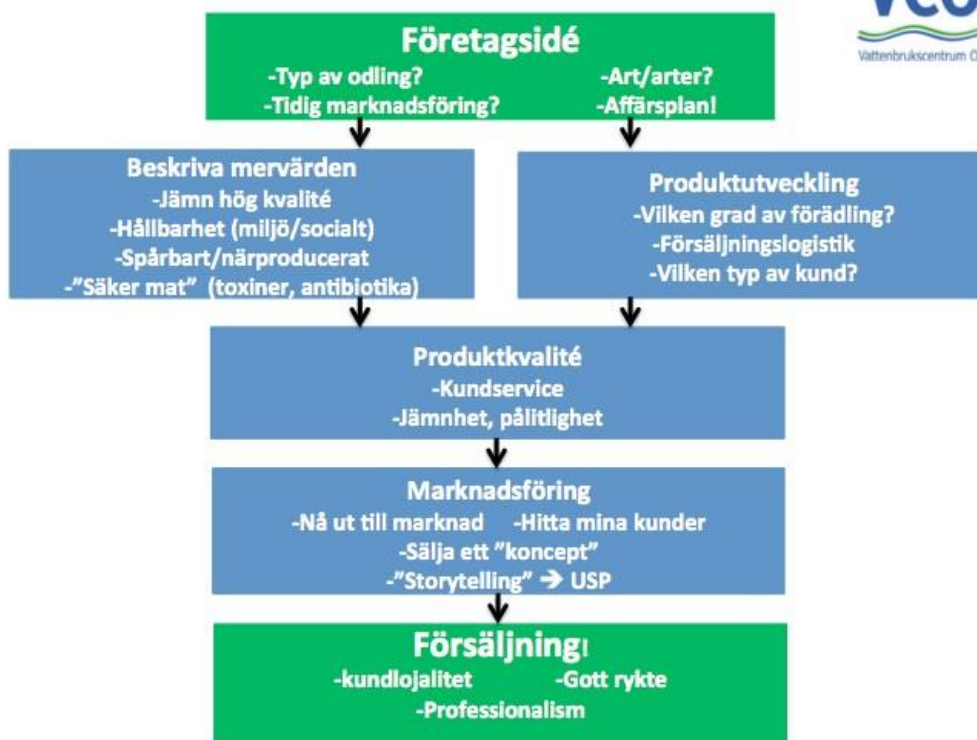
VCÖ
Vattenbrukscentrum Ö

Företagsidé
-Typ av odling?
-Tidig marknadsföring?
-Art/arter?
-Affärsplan!

Beskriva mervärden
-Jämn hög kvalité
-Hållbarhet (miljö/socialt)
-Spårbart/närproducerat
-"Säker mat" (toxiner, antibiotika)

Produktutveckling
-Vilken grad av förädling?
-Försäljningslogistik
-Vilken typ av kund?

Produktkvalité
-Kundservice
-Jämnhet, pålitlighet

Marknadsföring
-Nå ut till marknad -Hitta mina kunder
-Sälja ett "koncept"
-"Storytelling" → USP

Försäljning!
-kundlojalitet -Gott rykte
-Professionalism